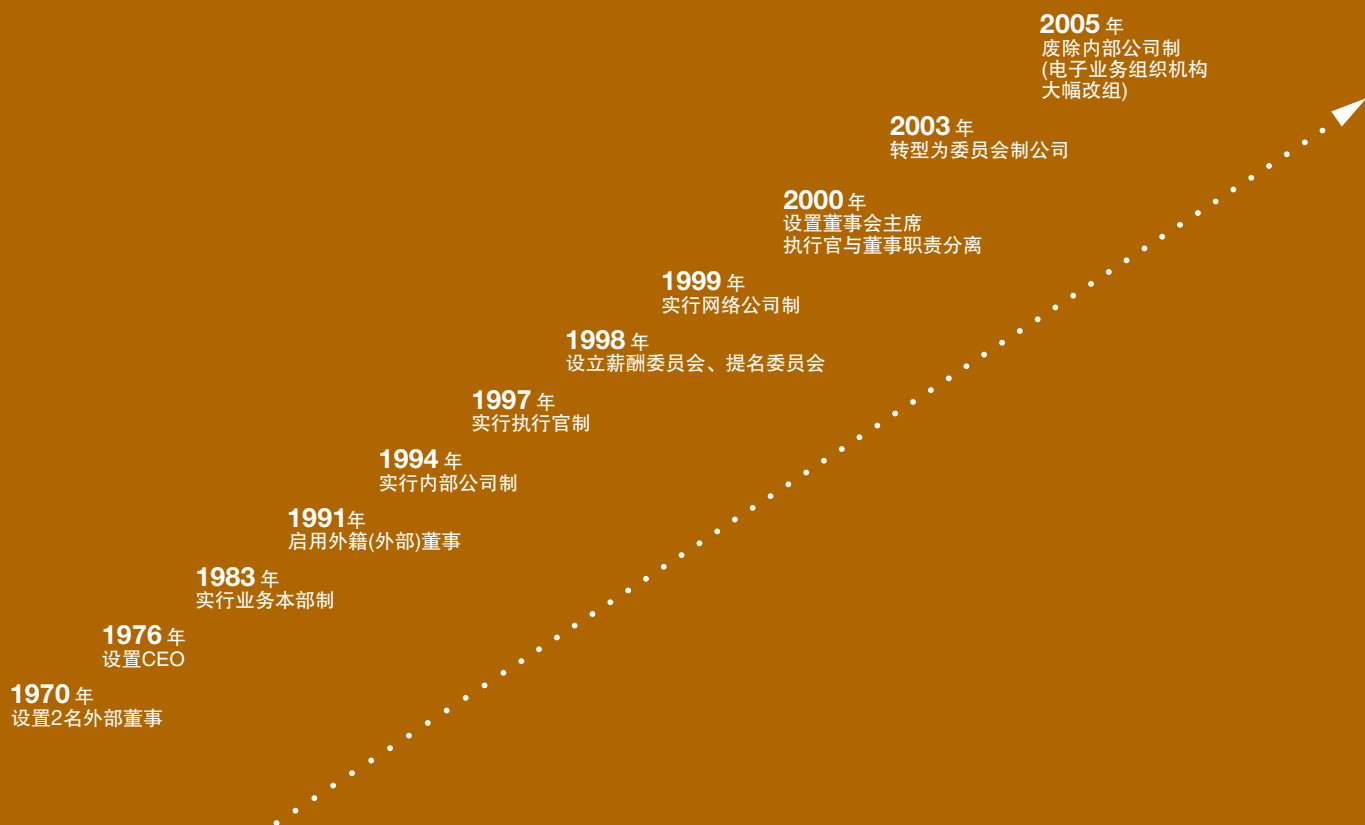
2005 年
废除内部公司制
(电子业务组织机构大幅改组)

2003 年
转型为委员会制公司

2000 年
设置董事会主席
执行官与董事职责分离

1999 年
实行网络公司制

1998 年
设立薪酬委员会、提名委员会

1997 年
实行执行官制

1994 年
实行内部公司制

1991年
启用外籍(外部)董事

1983 年
实行业务本部制

1976 年
设置CEO

1970 年
设置2名外部董事